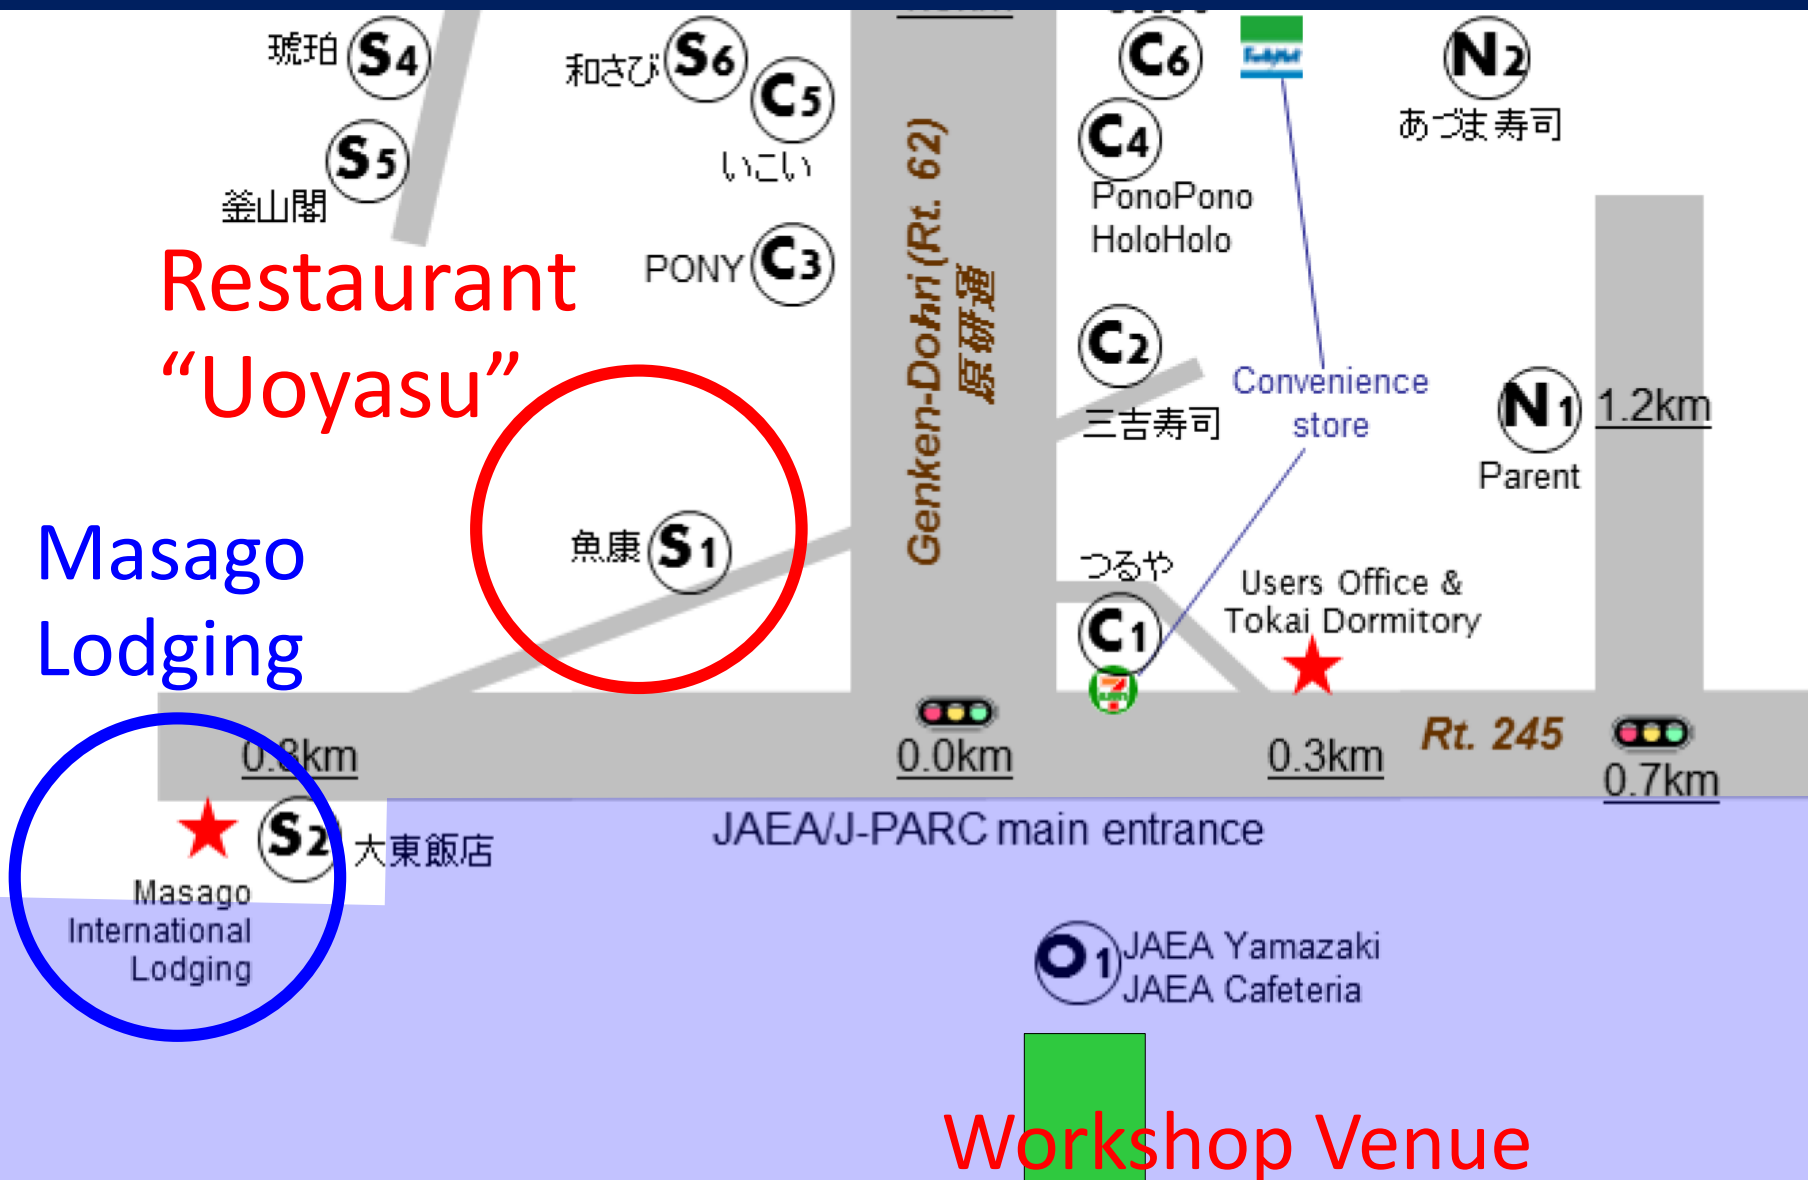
琥珀 S4
和さび S6
C5
いこい
S5
釜山閣
Restaurant "Uoyasu"
PONY C3
Genken-Dohri (Rt. 62) 原研通
C6
C4
PonoPono HoloHolo
N2
あづま寿司
C2
三吉寿司
Convenience store
N1
1.2km
Parent
魚康 S1
Masago Lodging
つるや
C1
Users Office & Tokai Dormitory
Rt. 245
0.8km
0.0km
0.3km
0.7km
S2 大東飯店
Masago International Lodging
JAEA/J-PARC main entrance
O1 JAEA Yamazaki JAEA Cafeteria
Workshop Venue